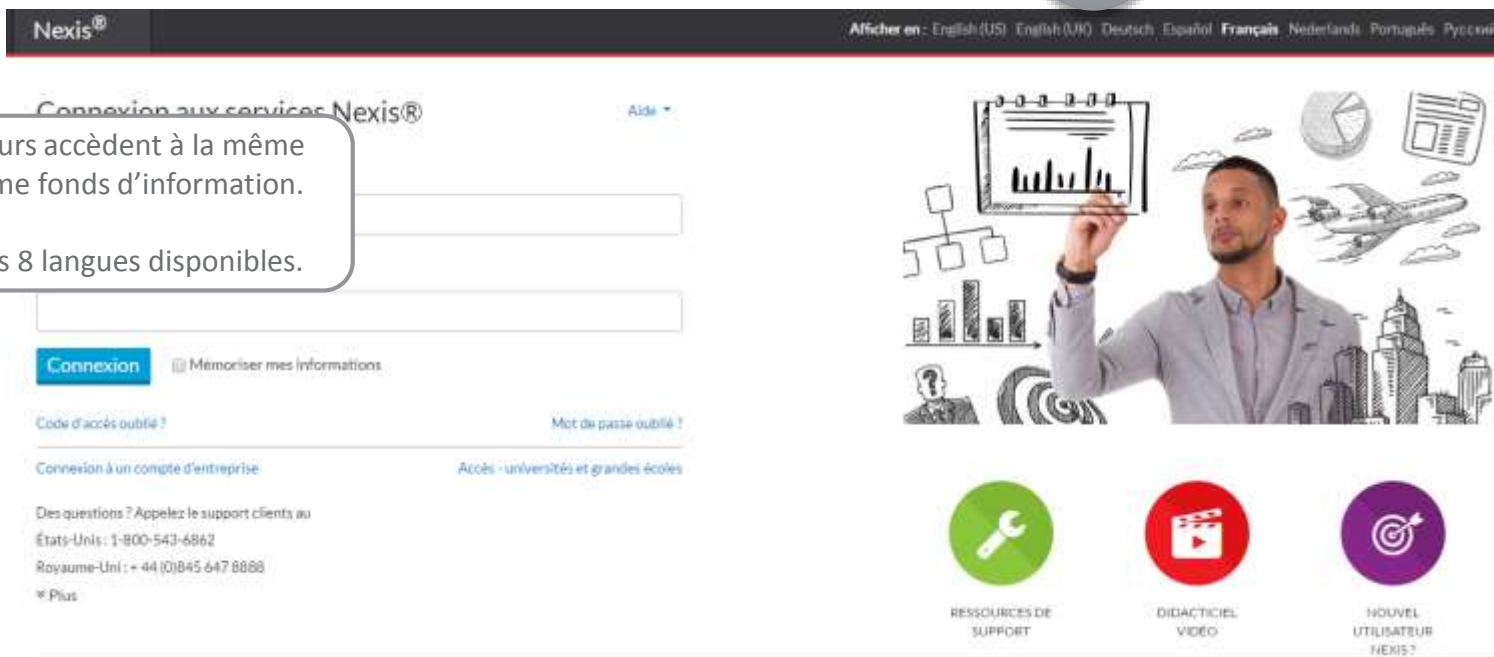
Nexis®

Afficher en : English (US) English (UK) Deutsch Español Français Nederlands Português Русский

Connexion aux services Nexis®

Aide ▾

urs accèdent à la même
me fonds d'information.

s 8 langues disponibles.

Connexion

Mémoriser mes informations

Code d'accès oublié ?

Mot de passe oublié ?

Connexion à un compte d'entreprise

Accès - universités et grandes écoles

Des questions ? Appelez le support clients au
États-Unis : 1-800-543-6862
Royaume-Uni : + 44 (0)845 647 8888
¥ Plus

RESSOURCES DE SUPPORT

DIDACTICIEL VIDEO

NOUVEL UTILISATEUR NEXIS ?